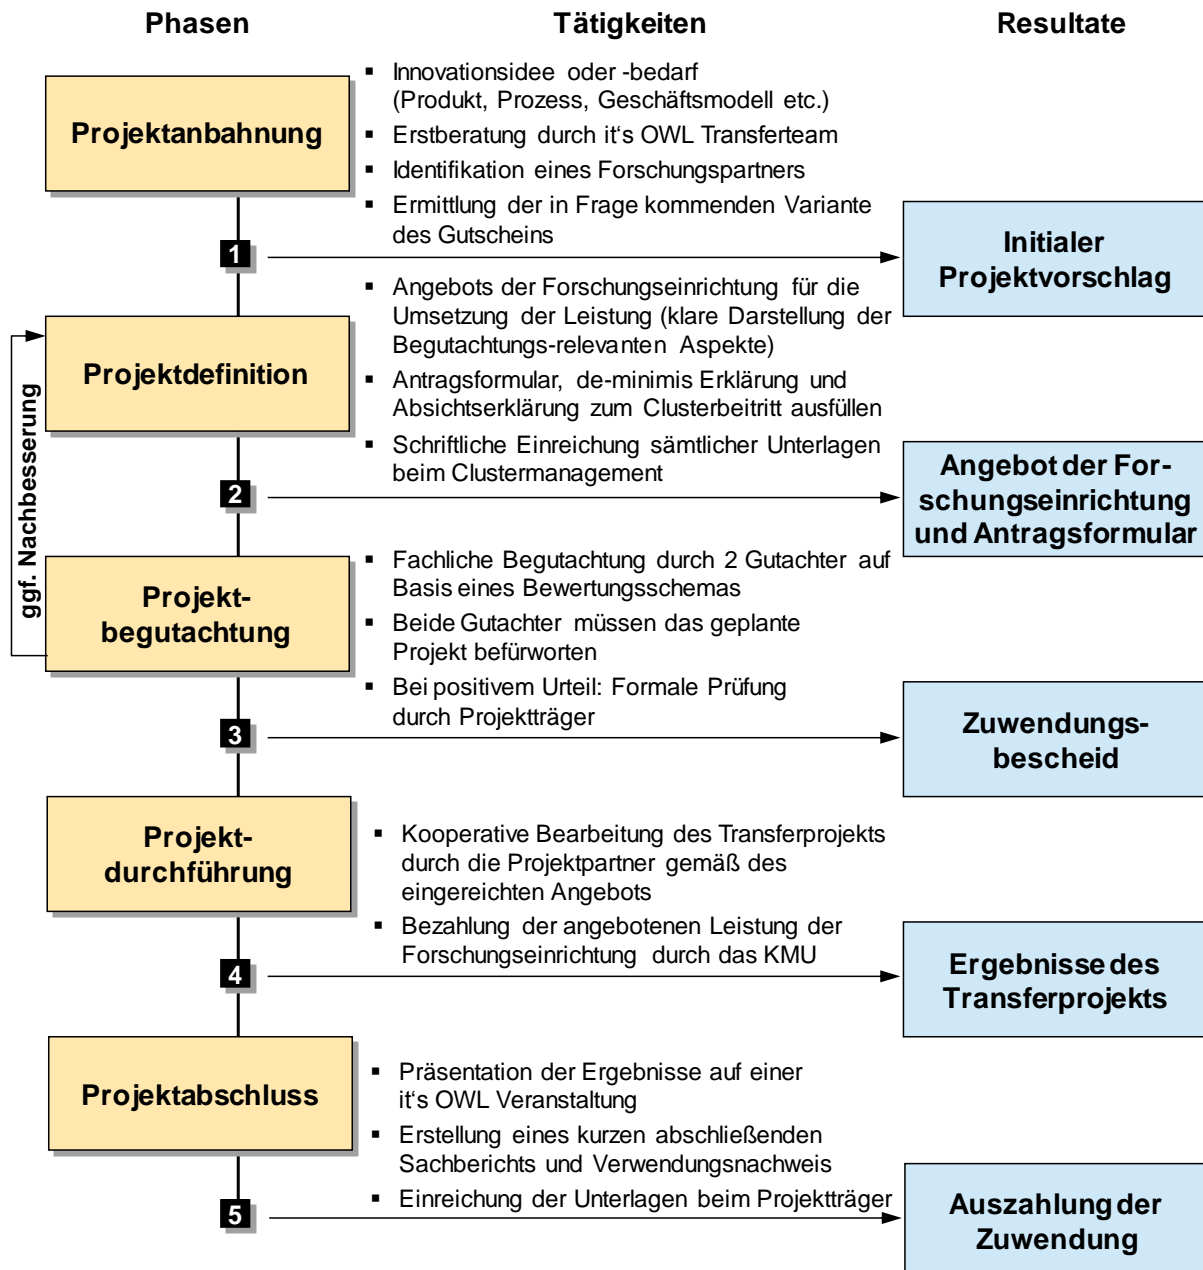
Phasen

Tätigkeiten

Resultate

Projektanbahnung

▪ Innovationsidee oder -bedarf (Produkt, Prozess, Geschäftsmodell etc.)
▪ Erstberatung durch it's OWL Transferteam
▪ Identifikation eines Forschungspartners
▪ Ermittlung der in Frage kommenden Variante des Gutscheins

1

Initialer Projektvorschlag

Projektdefinition

▪ Angebots der Forschungseinrichtung für die Umsetzung der Leistung (klare Darstellung der Begutachtungs-relevanten Aspekte)
▪ Antragsformular, de-minimis Erklärung und Absichtserklärung zum Clusterbeitritt ausfüllen
▪ Schriftliche Einreichung sämtlicher Unterlagen beim Clustermanagement

2

Angebot der Forschungseinrichtung und Antragsformular

ggf. Nachbesserung

Projektbegutachtung

▪ Fachliche Begutachtung durch 2 Gutachter auf Basis eines Bewertungsschemas
▪ Beide Gutachter müssen das geplante Projekt befürworten
▪ Bei positivem Urteil: Formale Prüfung durch Projektträger

3

Zuwendungsbescheid

Projektdurchführung

▪ Kooperative Bearbeitung des Transferprojekts durch die Projektpartner gemäß des eingereichten Angebots
▪ Bezahlung der angebotenen Leistung der Forschungseinrichtung durch das KMU

4

Ergebnisse des Transferprojekts

Projektabschluss

▪ Präsentation der Ergebnisse auf einer it's OWL Veranstaltung
▪ Erstellung eines kurzen abschließenden Sachberichts und Verwendungsnachweis
▪ Einreichung der Unterlagen beim Projektträger

5

Auszahlung der Zuwendung